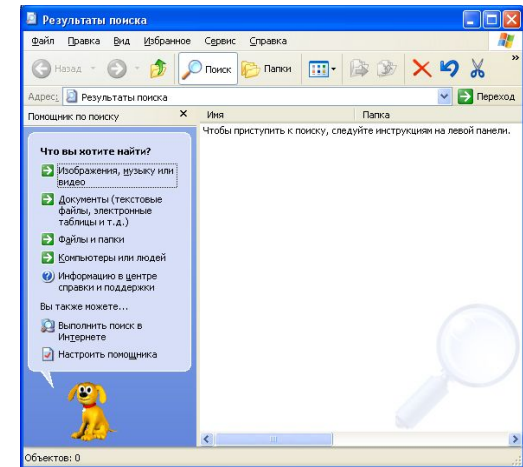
Результаты поиска

Файл Правка Вид Избранное Сервис Справка

Назад Поиск Папки

Адрес: Результаты поиска Переход

Помощник по поиску ×

Имя Папка

Чтобы приступить к поиску, следуйте инструкциям на левой панели.

Что вы хотите найти?

Изображения, музыку или видео

Документы (текстовые файлы, электронные таблицы и т.д.)

Файлы и папки

Компьютеры или людей

Информацию в центре справки и поддержки

Вы также можете...

Выполнить поиск в Интернете

Настроить помощника

Объектов: 0